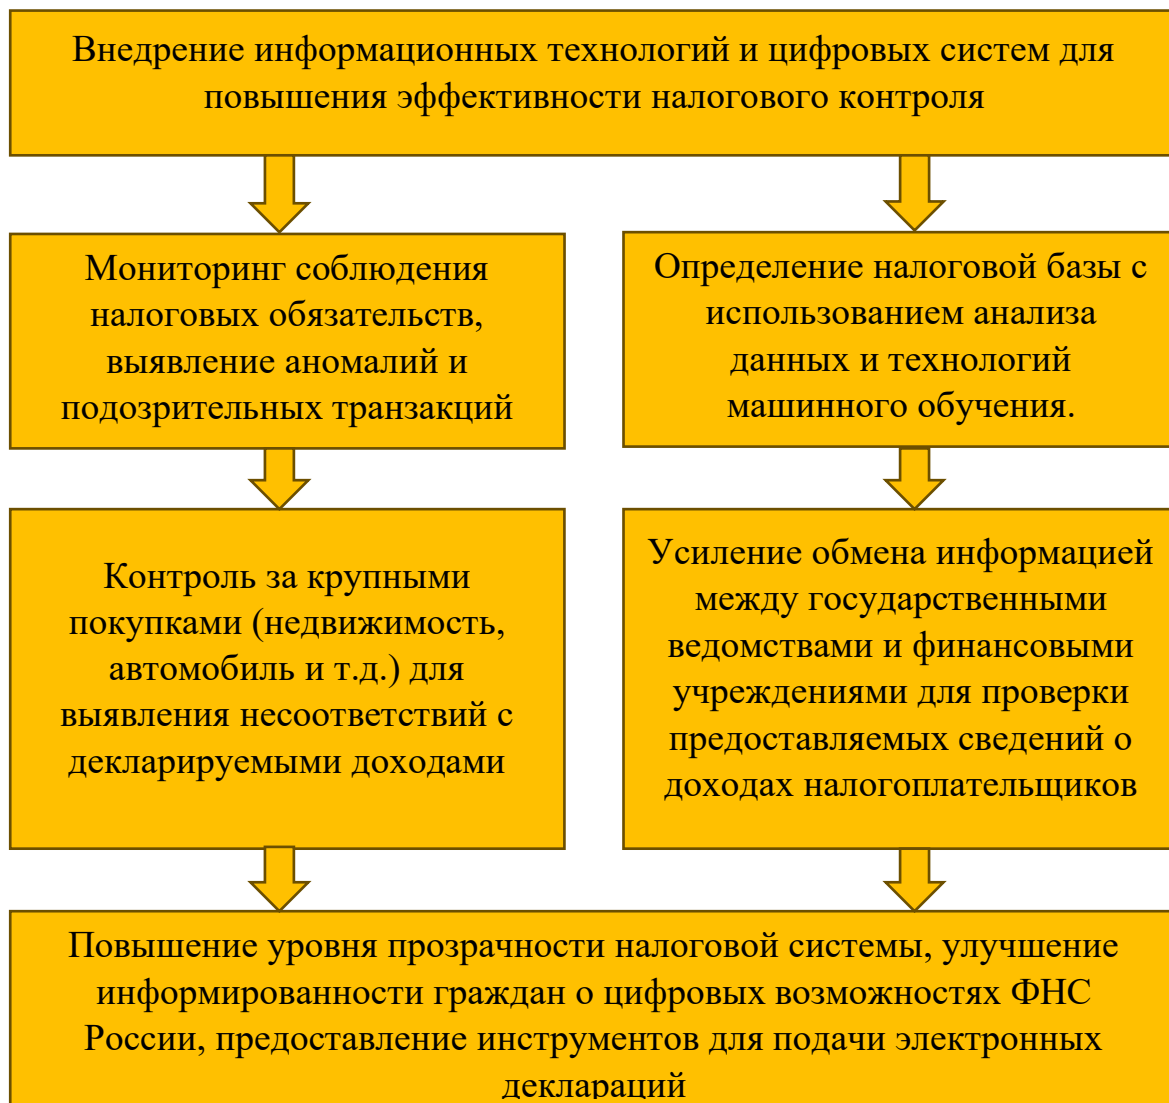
Внедрение информационных технологий и цифровых систем для повышения эффективности налогового контроля

Мониторинг соблюдения налоговых обязательств, выявление аномалий и подозрительных транзакций

Контроль за крупными покупками (недвижимость, автомобиль и т.д.) для выявления несоответствий с декларируемыми доходами

Определение налоговой базы с использованием анализа данных и технологий машинного обучения.

Усиление обмена информацией между государственными ведомствами и финансовыми учреждениями для проверки предоставляемых сведений о доходах налогоплательщиков

Повышение уровня прозрачности налоговой системы, улучшение информированности граждан о цифровых возможностях ФНС России, предоставление инструментов для подачи электронных деклараций